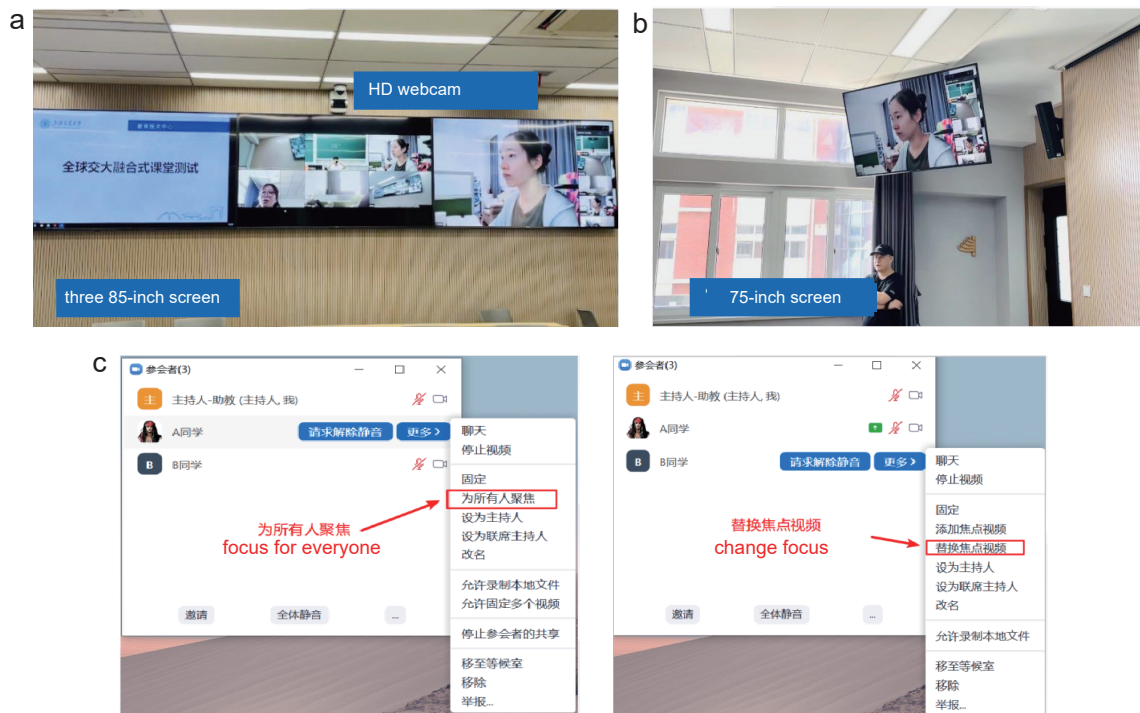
a

HD webcam

全球交大融合式课堂测试

three 85-inch screen

b

75-inch screen

c

参会者(3)

主 主持人-助教 (主持人, 我)

A同学 请求解除静音 更多 >

B B同学

聊天
停止视频
固定
为所有人聚焦
设为主持人
设为联席主持人
改名
允许录制本地文件
允许固定多个视频
停止参会者的共享
移至等候室
移除
举报...

为所有人聚焦
focus for everyone

邀请 全体静音 ...

参会者(3)

主 主持人-助教 (主持人, 我)

A同学

B B同学 请求解除静音 更多 >

聊天
停止视频
固定
添加焦点视频
替换焦点视频
设为主持人
设为联席主持人
改名
允许录制本地文件
移至等候室
移除
举报...

替换焦点视频
change focus

邀请 全体静音 ...